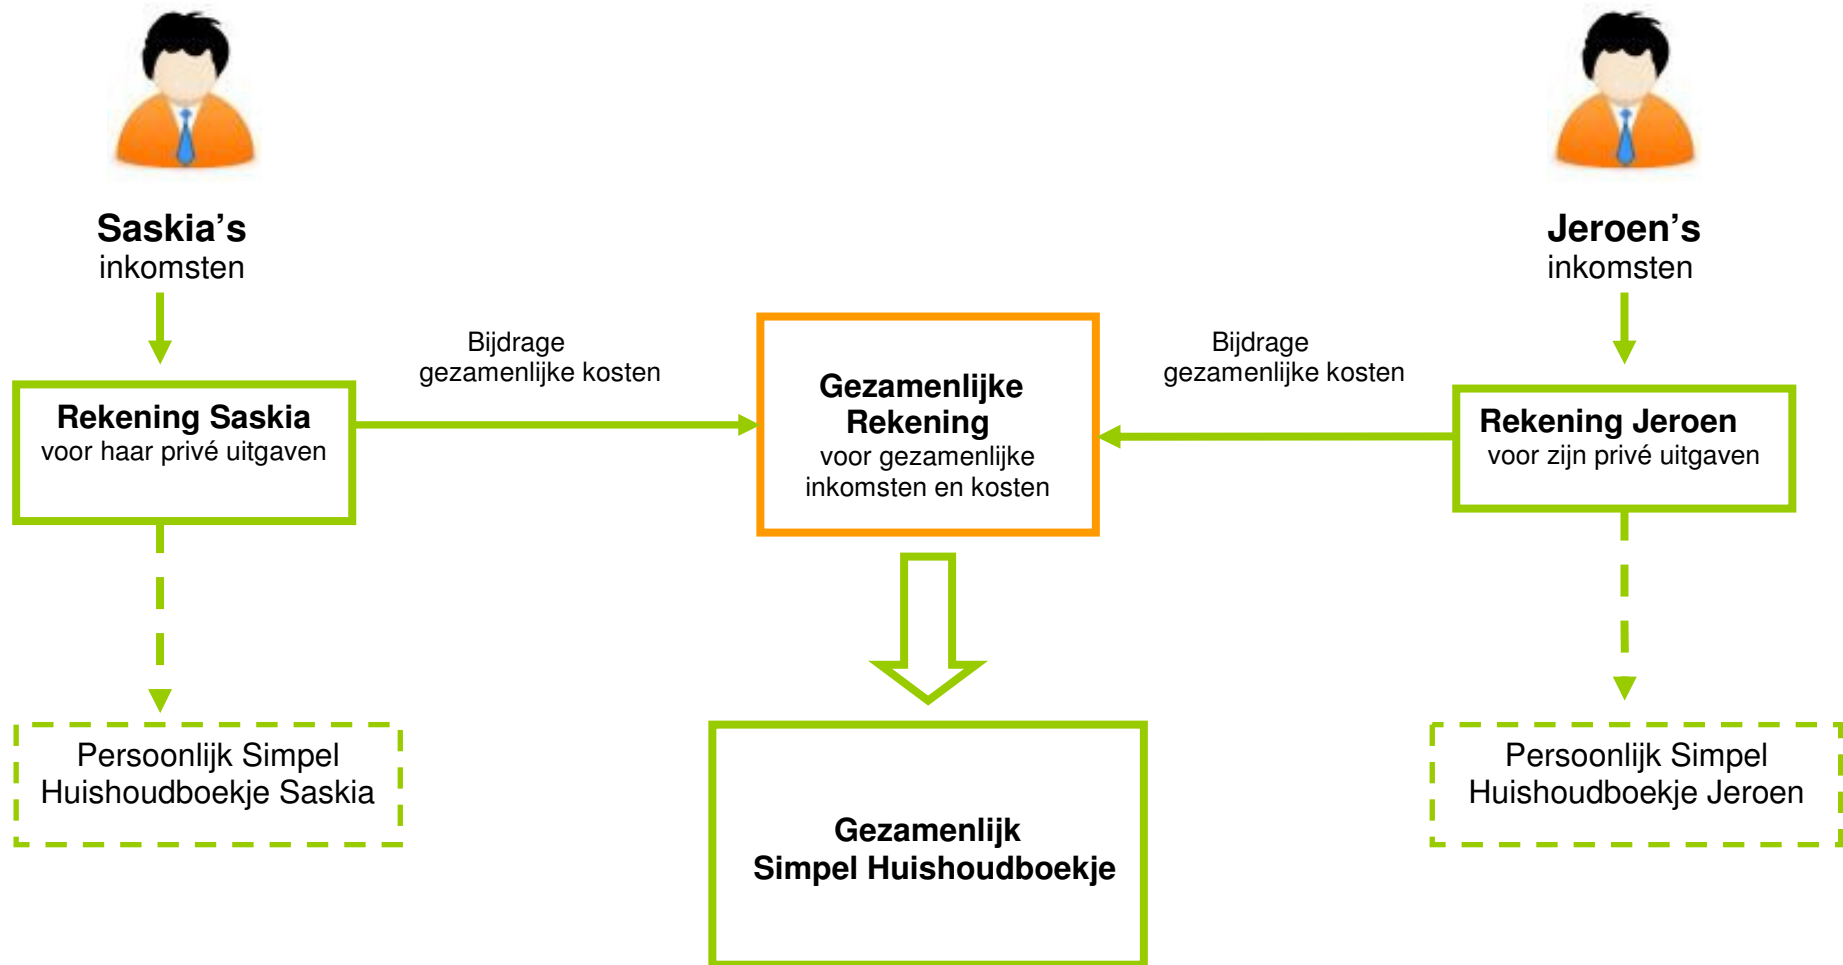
Saskia’s
inkomsten

Jeroen’s
inkomsten

Bijdrage
gezamenlijke kosten

Bijdrage
gezamenlijke kosten

Rekening Saskia
voor haar privé uitgaven

Gezamenlijke Rekening
voor gezamenlijke inkomsten en kosten

Rekening Jeroen
voor zijn privé uitgaven

Persoonlijk Simpel Huishoudboekje Saskia

Gezamenlijk
Simpel Huishoudboekje

Persoonlijk Simpel Huishoudboekje Jeroen